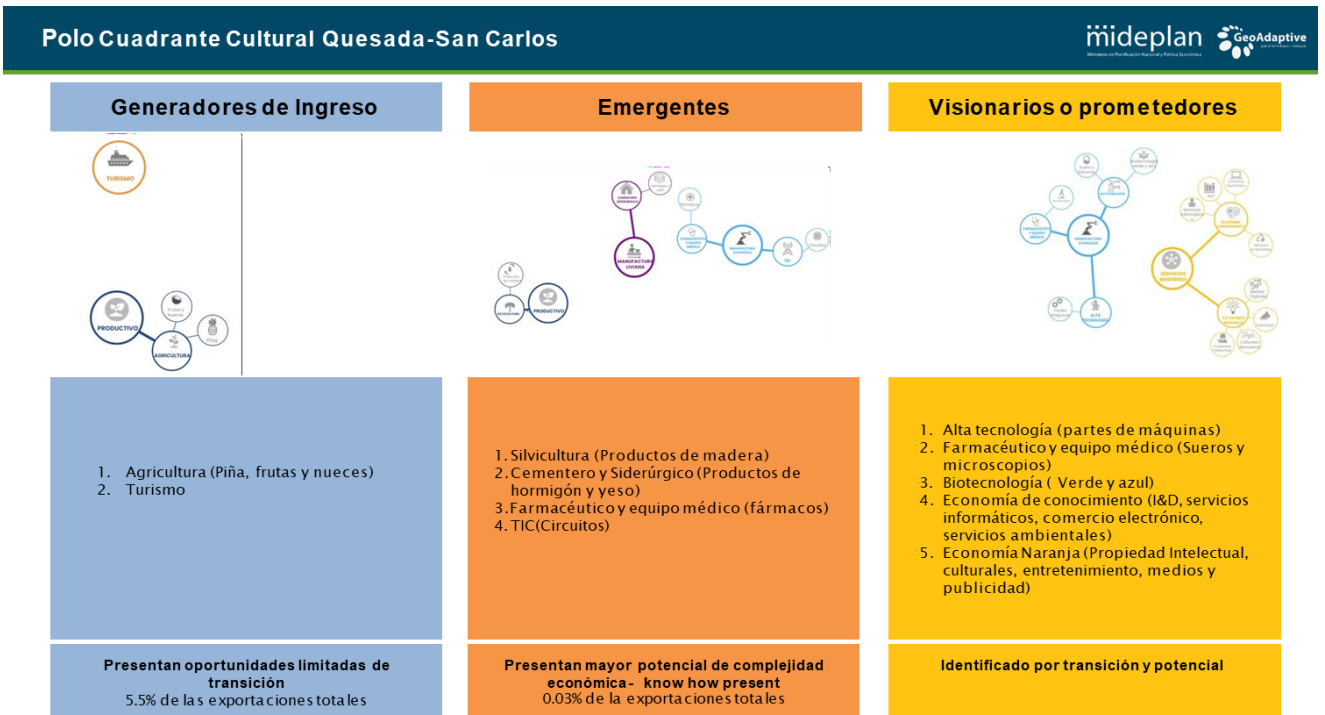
Polo Cuadrante Cultural Quesada-San Carlos

mideplan

GeoAdaptive

Generadores de Ingreso

TURISMO

PRODUCTIVO

AGRICULTURA

Piña

Emergentes

CEMENTERO SIDERÚRGICO

MANUFACTURA LIVIANA

PRODUCTIVO

SILVICULTURA

Visionarios o prometedores

ALTA TECNOLOGÍA

SERVICIOS MODERNOS

1. Agricultura (Piña, frutas y nueces)
2. Turismo

1. Silvicultura (Productos de madera)
2. Cementero y Siderúrgico (Productos de hormigón y yeso)
3. Farmacéutico y equipo médico (fármacos)
4. TIC(Circuitos)

1. Alta tecnología (partes de máquinas)
2. Farmacéutico y equipo médico (Sueros y microscopios)
3. Biotecnología ( Verde y azul)
4. Economía de conocimiento (I&D, servicios informáticos, comercio electrónico, servicios ambientales)
5. Economía Naranja (Propiedad Intelectual, culturales, entretenimiento, medios y publicidad)

Presentan oportunidades limitadas de transición
5.5% de las exportaciones totales

Presentan mayor potencial de complejidad económica - know how present
0.03% de la exportaciones totales

Identificado por transición y potencial